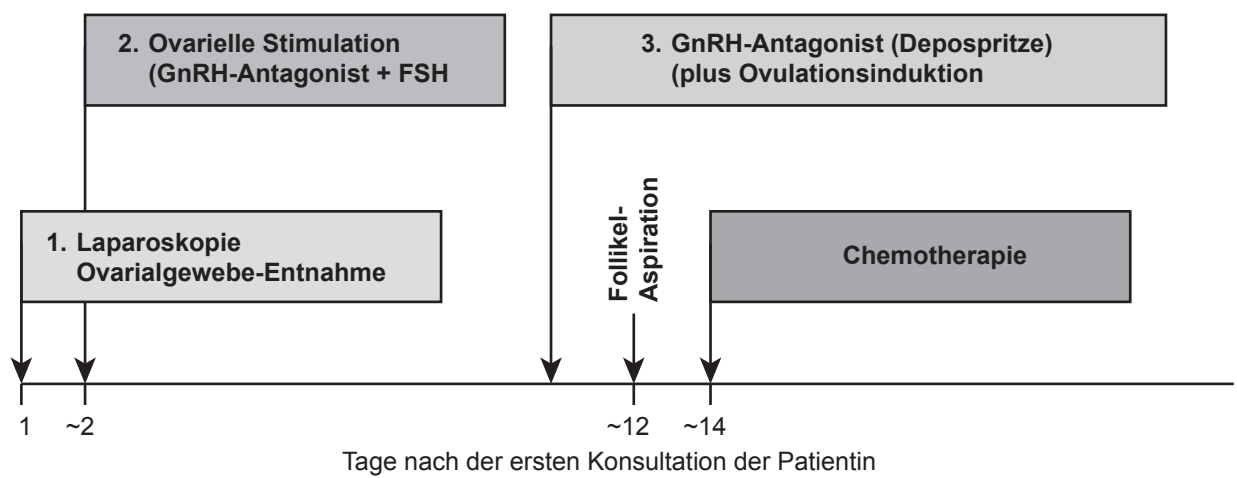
2. Ovarielle Stimulation
(GnRH-Antagonist + FSH

3. GnRH-Antagonist (Depospritze)
(plus Ovulationsinduktion

1. Laparoskopie
Ovarialgewebe-Entnahme

Follikel-Aspiration

Chemotherapie

1
~2
~12
~14

Tage nach der ersten Konsultation der Patientin